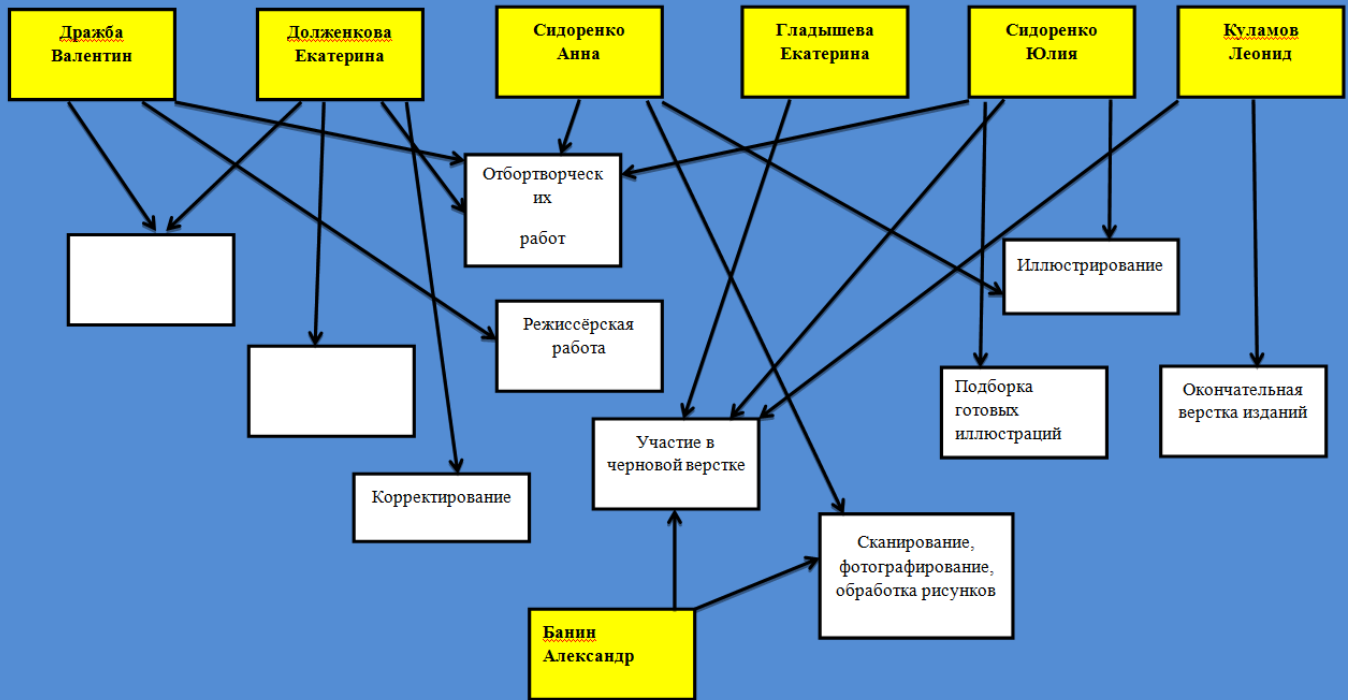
Дражба Валентин

Долженкова Екатерина

Сидоренко Анна

Гладышева Екатерина

Сидоренко Юлия

Куламов Леонид

Отбортворческих работ

Иллюстрирование

Режиссёрская работа

Подборка готовых иллюстраций

Окончательная верстка изданий

Участие в черновой верстке

Корректирование

Сканирование, фотографирование, обработка рисунков

Банин Александр